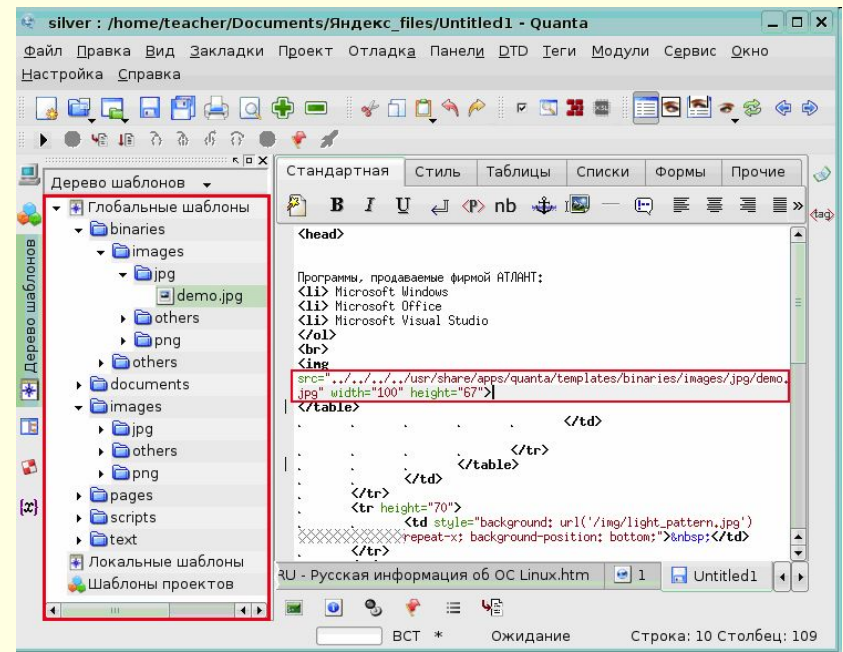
silver : /home/teacher/Documents/Яндекс_files/Untitled1 - Quanta

Файл Правка Вид Закладки Проект Отладка Панели DTD Теги Модули Сервис Окно Настройка Справка

Дерево шаблонов

Глобальные шаблоны
binaries
images
jpg
demo.jpg
others
png
others
documents
images
jpg
others
png
pages
scripts
text
Локальные шаблоны
Шаблоны проектов

Дерево шаблонов

Стандартная Стиль Таблицы Списки Формы Прочие

B I U nb

<head>

Программы, продаваемые фирмой АТЛАНТ:
<li> Microsoft Windows
<li> Microsoft Office
<li> Microsoft Visual Studio
</ol>
<br>
<img
src="../../../../usr/share/apps/quanta/templates/binaries/images/jpg/demo.jpg" width="100" height="67">
</table>
</td>
</tr>
</table>
</td>
</tr>
<tr height="70">
<td style="background: url('/img/light_pattern.jpg') repeat-x; background-position: bottom;">&nbsp;</td>
</tr>

RU - Русская информация об ОС Linux.htm 1 Untitled1

ВСТ * Ожидание Строка: 10 Столбец: 109